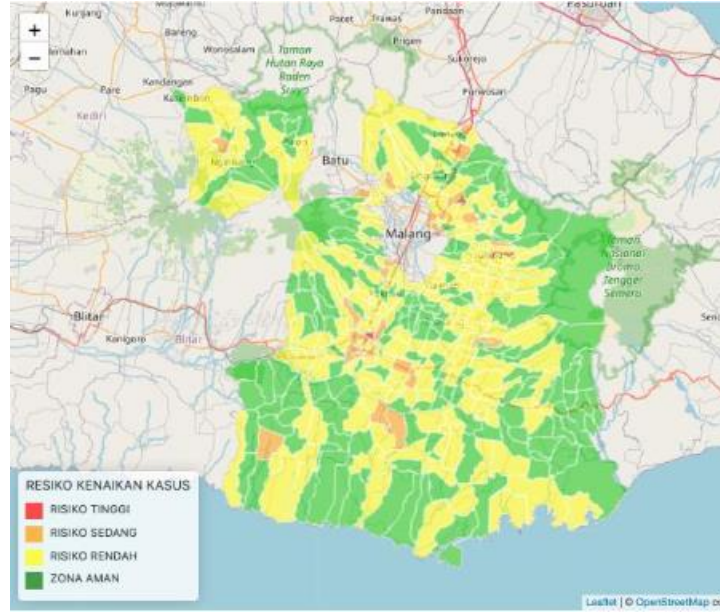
+
−
Kunjang
Pasuruan
Pacet
Trawas
Pandaan
Bareng
Wonosalam
Taman Hutan Raya Raden Soerjo
Prigen
Sukorejo
Jombang
Kandangan
Pagu
Pare
Kasembon
Purwosari
Kediri
Ngantang
Batu
Malang
Taman Nasional Bromo Tengger Semeru
Blitar
Kanigoro
Blitar
RESIKO KENAIKAN KASUS
RISIKO TINGGI
RISIKO SEDANG
RISIKO RENDAH
ZONA AMAN
Leaflet | © OpenStreetMap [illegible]